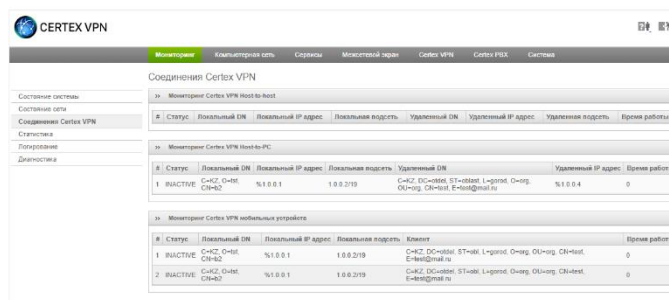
CERTEX VPN

Мониторинг Компьютерная сеть Сервисы Межсетевой экран Certex VPN Certex PBX Система

Состояние системы
Состояние сети
Соединения Certex VPN
Статистика
Логирование
Диагностика

Соединения Certex VPN

» Мониторинг Certex VPN Host-to-host

| # | Статус | Локальный DN | Локальный IP адрес | Локальная подсеть | Удаленный DN | Удаленный IP адрес | Удаленная подсеть | Время работы |
|---|---|---|---|---|---|---|---|---|

» Мониторинг Certex VPN Host-to-PC

| # | Статус | Локальный DN | Локальный IP адрес | Локальная подсеть | Удаленный DN | Удаленный IP адрес | Время работ |
|---|---|---|---|---|---|---|---|
| 1 | INACTIVE | C=KZ, O=tst, CN=b2 | %1.0.0.1 | 1.0.0.2/19 | C=KZ, DC=otdel, ST=oblast, L=gorod, O=org, OU=org, CN=test, E=test@mail.ru | %1.0.0.4 | 0 |

» Мониторинг Certex VPN мобильных устройств

| # | Статус | Локальный DN | Локальный IP адрес | Локальная подсеть | Клиент | Время рабо |
|---|---|---|---|---|---|---|
| 1 | INACTIVE | C=KZ, O=tst, CN=b2 | %1.0.0.1 | 1.0.0.2/19 | C=KZ, DC=otdel, ST=obl, L=gorod, O=org, OU=org, CN=test, E=test@mail.ru | 0 |
| 2 | INACTIVE | C=KZ, O=tst, CN=b2 | %1.0.0.1 | 1.0.0.2/19 | C=KZ, DC=otdel, ST=obl, L=gorod, O=org, OU=org, CN=test, E=test@mail.ru | 0 |